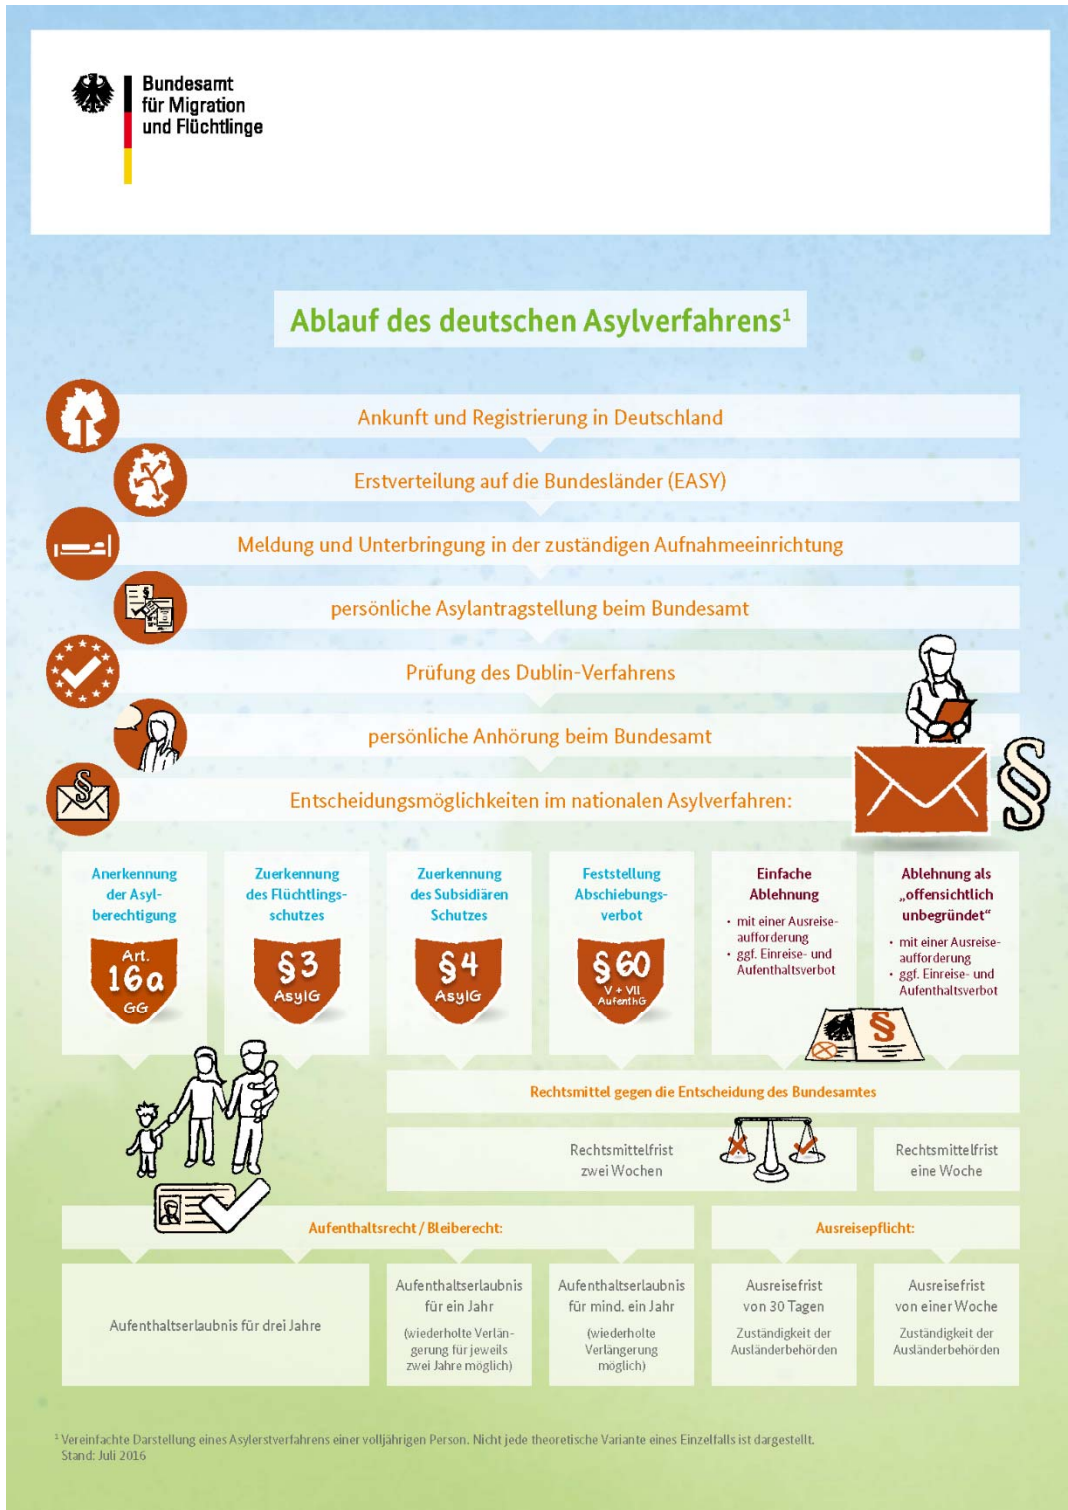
Bundesamt
für Migration
und Flüchtlinge

Ablauf des deutschen Asylverfahrens¹

Ankunft und Registrierung in Deutschland

Erstverteilung auf die Bundesländer (EASY)

Meldung und Unterbringung in der zuständigen Aufnahmeeinrichtung

persönliche Asylantragstellung beim Bundesamt

Prüfung des Dublin-Verfahrens

persönliche Anhörung beim Bundesamt

Entscheidungsmöglichkeiten im nationalen Asylverfahren:

Anerkennung der Asylberechtigung

Art. 16a GG

Zuerkennung des Flüchtlingsschutzes

§ 3 AsylG

Zuerkennung des Subsidiären Schutzes

§ 4 AsylG

Feststellung Abschiebungsverbot

§ 60 V + VII AufenthG

Einfache Ablehnung

- mit einer Ausreiseaufforderung
- ggf. Einreise- und Aufenthaltsverbot

Ablehnung als „offensichtlich unbegründet“

- mit einer Ausreiseaufforderung
- ggf. Einreise- und Aufenthaltsverbot

Rechtsmittel gegen die Entscheidung des Bundesamtes

Rechtsmittelfrist zwei Wochen

Rechtsmittelfrist eine Woche

Aufenthaltsrecht / Bleiberecht:

Ausreisepflicht:

Aufenthaltserlaubnis für drei Jahre

Aufenthaltserlaubnis für ein Jahr

(wiederholte Verlängerung für jeweils zwei Jahre möglich)

Aufenthaltserlaubnis für mind. ein Jahr

(wiederholte Verlängerung möglich)

Ausreisefrist von 30 Tagen

Zuständigkeit der Ausländerbehörden

Ausreisefrist von einer Woche

Zuständigkeit der Ausländerbehörden

¹ Vereinfachte Darstellung eines Asylerstverfahrens einer volljährigen Person. Nicht jede theoretische Variante eines Einzelfalls ist dargestellt.
Stand: Juli 2016